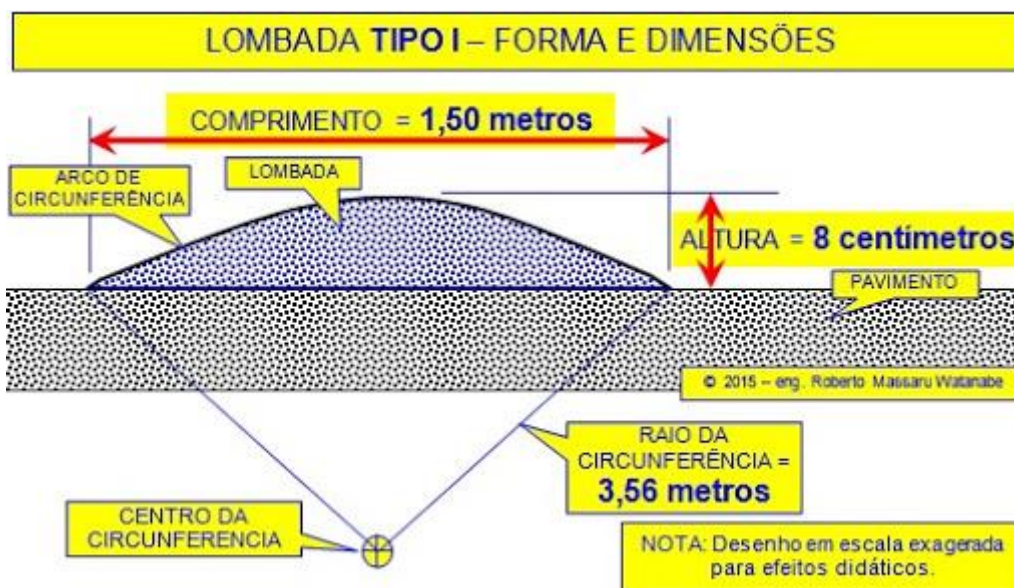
LOMBADA **TIPO I** – FORMA E DIMENSÕES

COMPRIMENTO = **1,50 metros**

ARCO DE CIRCUNFERÊNCIA

LOMBADA

ALTURA = **8 centimetros**

PAVIMENTO

© 2015 – eng. Roberto Massaru Watanabe

RAIO DA CIRCUNFERÊNCIA = **3,56 metros**

CENTRO DA CIRCUNFERENCIA

NOTA: Desenho em escala exagerada para efeitos didáticos.